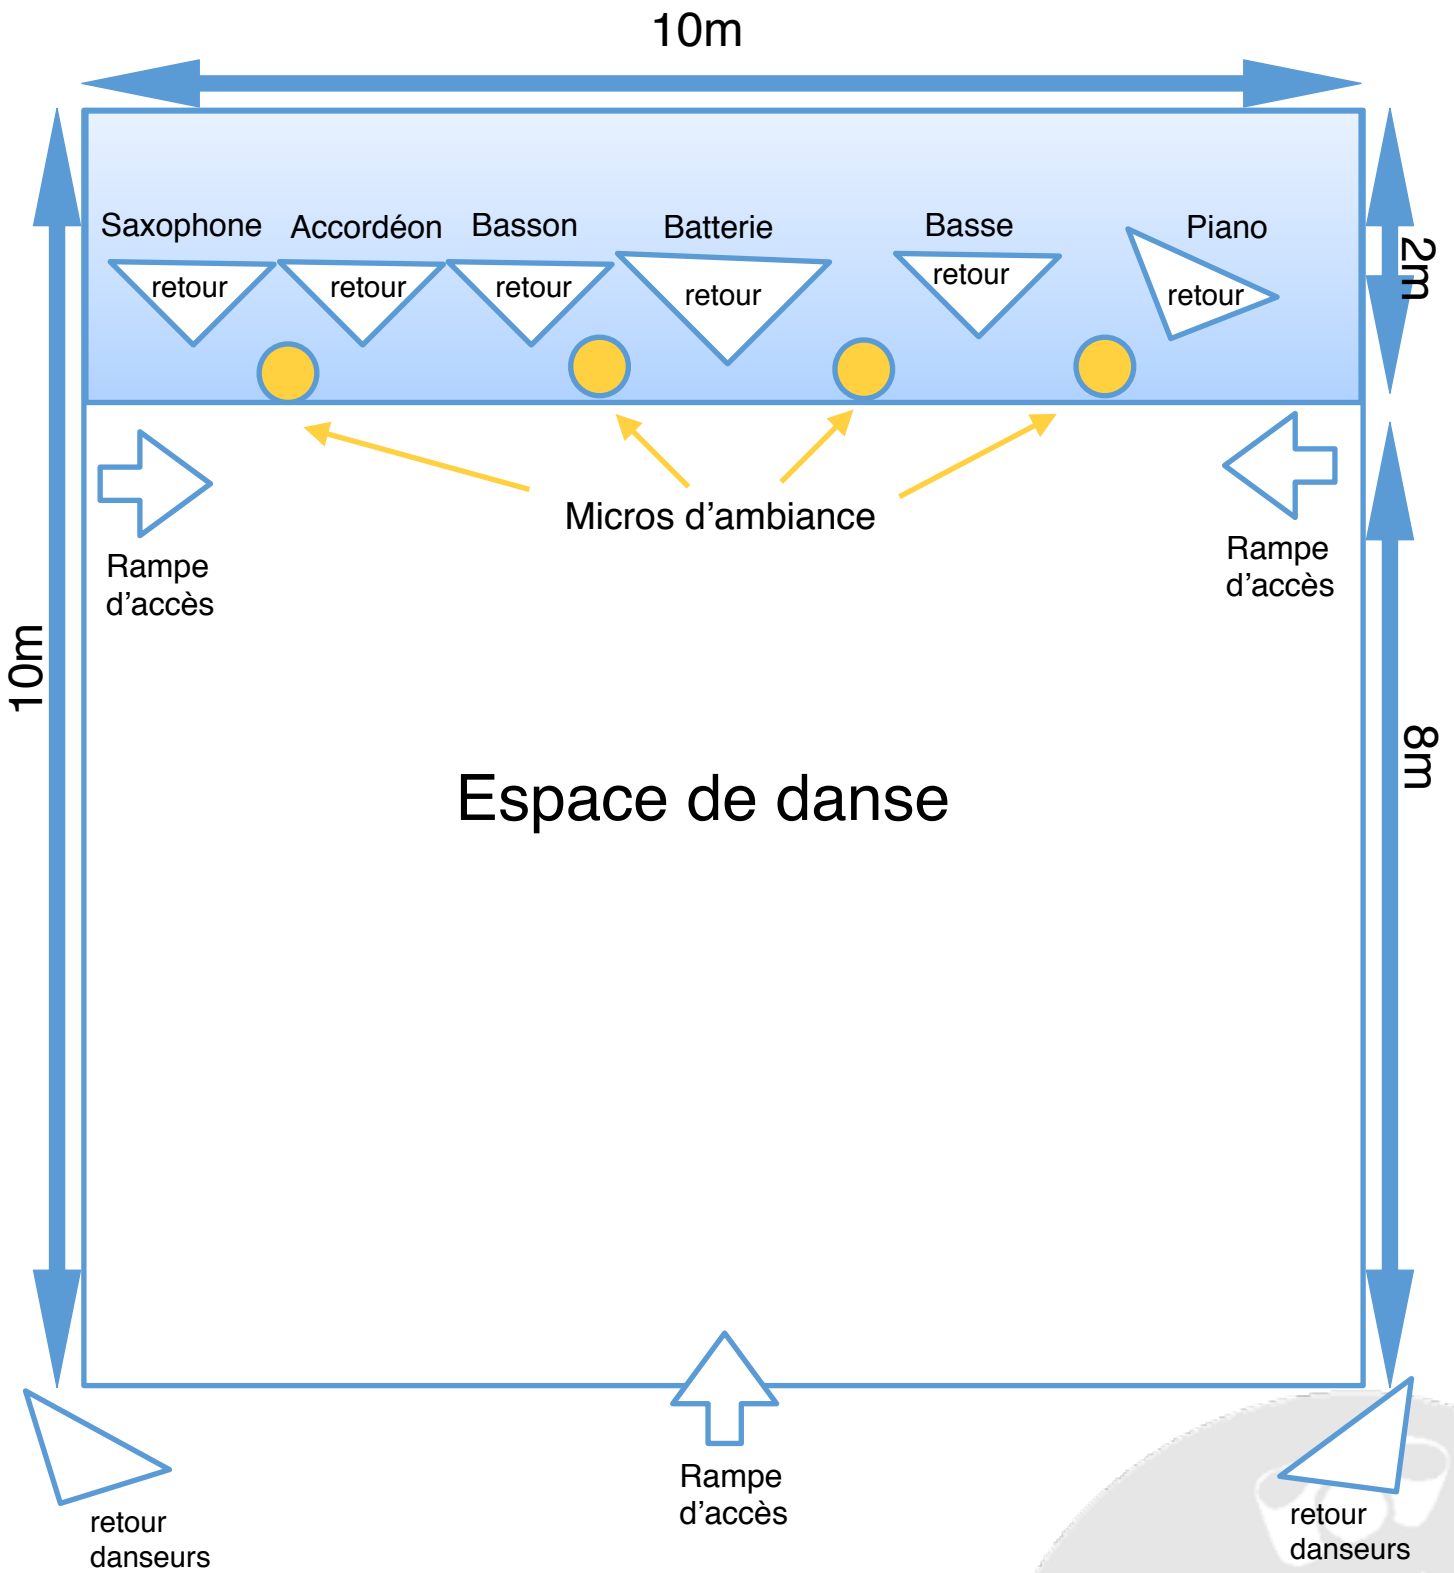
10m

Saxophone
retour

Accordéon
retour

Basson
retour

Batterie
retour

Basse
retour

Piano
retour

2m

Micros d’ambiance

Rampe d’accès

Rampe d’accès

10m

8m

Espace de danse

retour danseurs

Rampe d’accès

retour danseurs